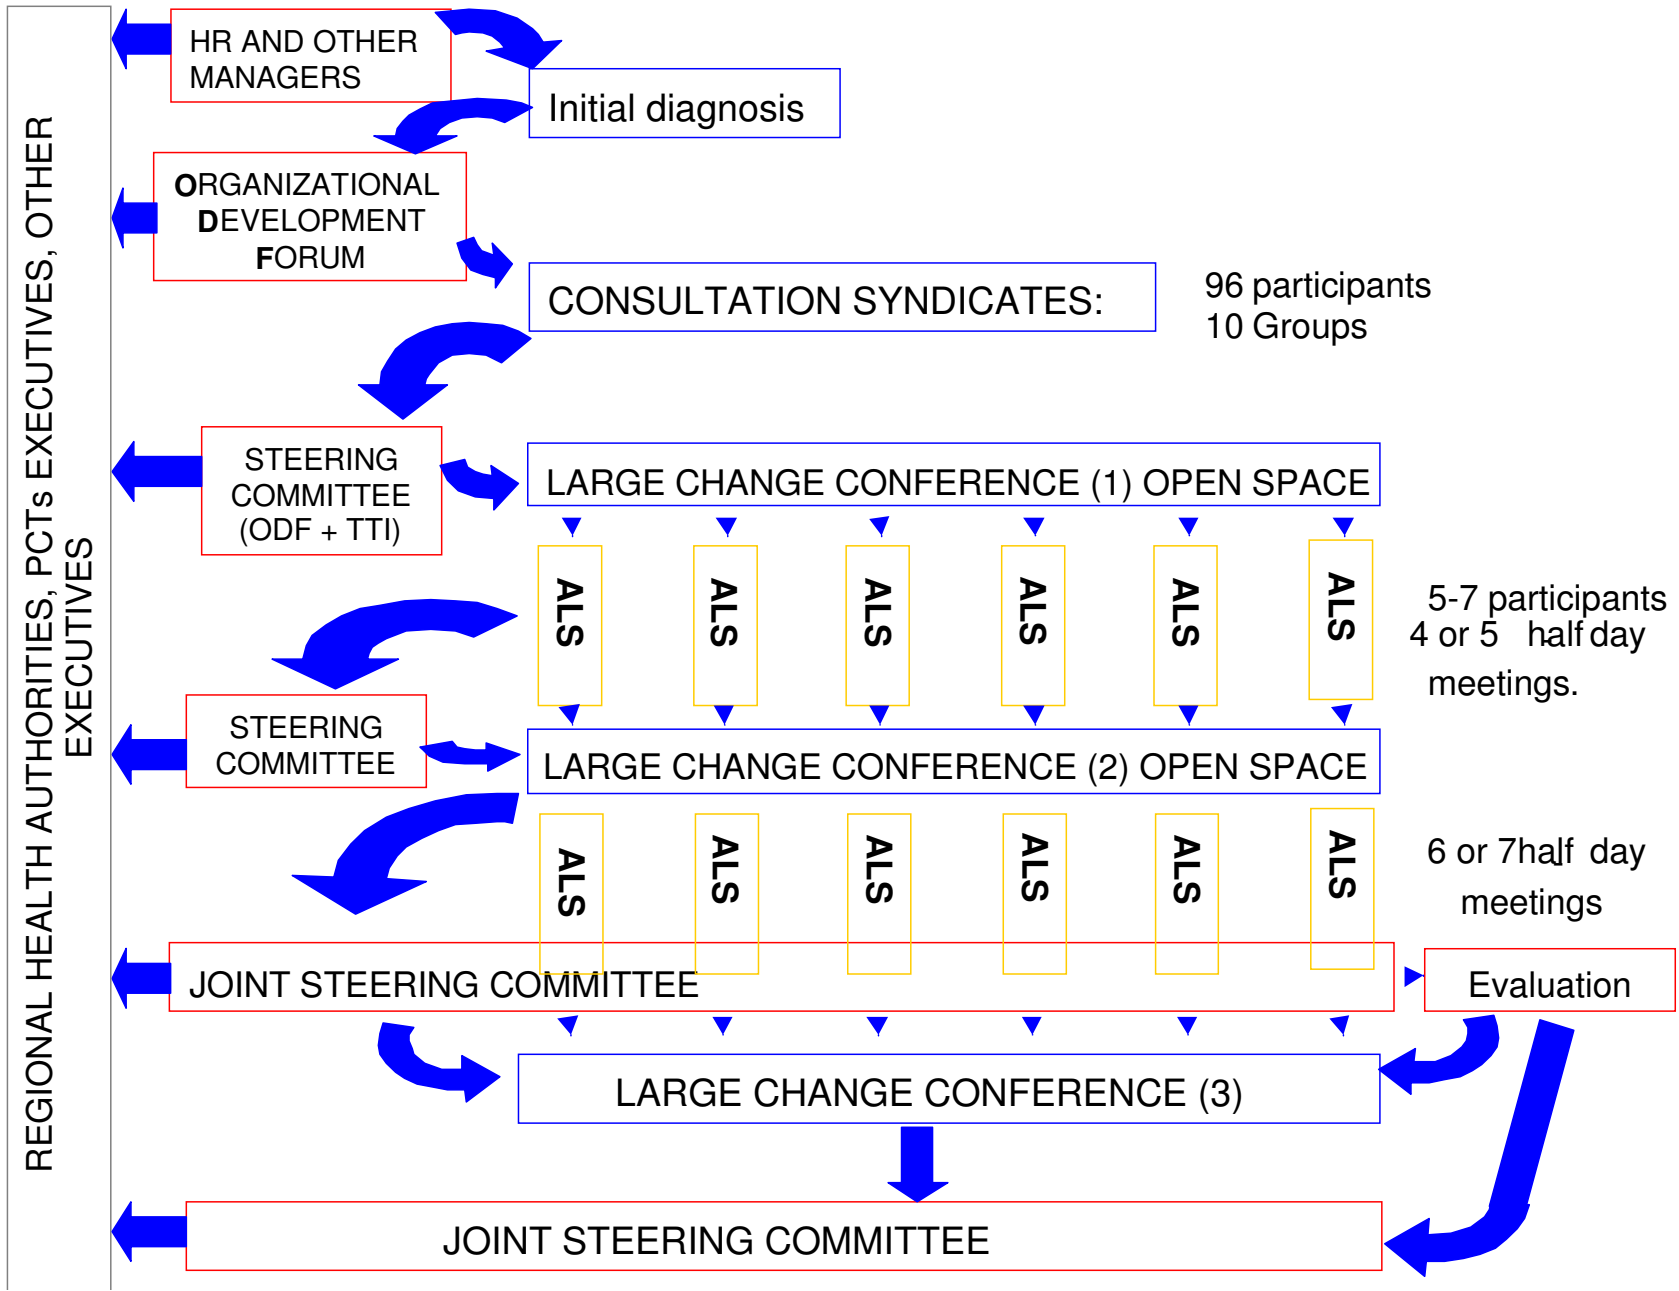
REGIONAL HEALTH AUTHORITIES, PCTs EXECUTIVES, OTHER EXECUTIVES

HR AND OTHER MANAGERS

Initial diagnosis

ORGANIZATIONAL DEVELOPMENT FORUM

CONSULTATION SYNDICATES:

96 participants
10 Groups

STEERING COMMITTEE (ODF + TTI)

LARGE CHANGE CONFERENCE (1) OPEN SPACE

ALS ALS ALS ALS ALS ALS

5-7 participants
4 or 5 half day meetings.

STEERING COMMITTEE

LARGE CHANGE CONFERENCE (2) OPEN SPACE

ALS ALS ALS ALS ALS ALS

6 or 7half day meetings

JOINT STEERING COMMITTEE

Evaluation

LARGE CHANGE CONFERENCE (3)

JOINT STEERING COMMITTEE